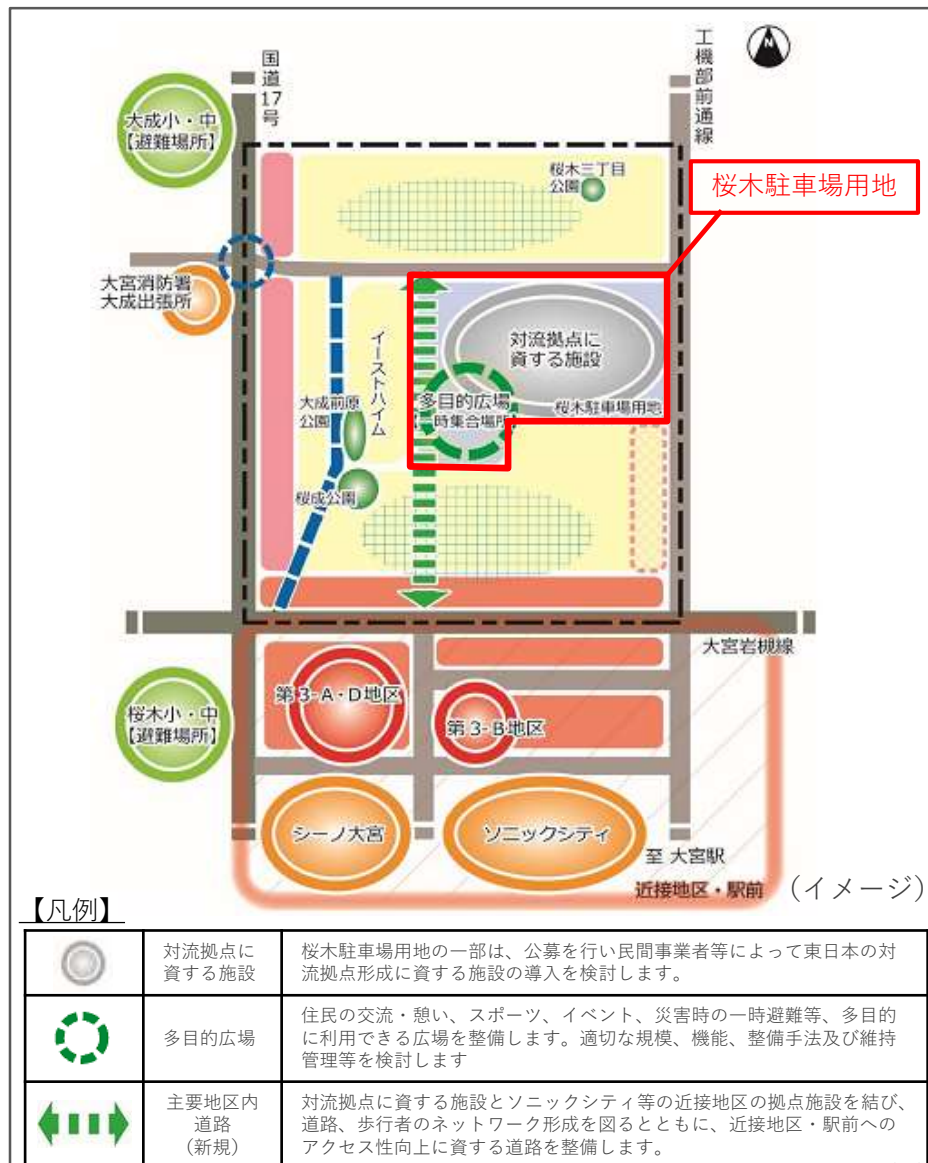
国道17号

工機部前通線

大成小・中【避難場所】

桜木三丁目公園

桜木駐車場用地

大宮消防署大成出張所

イーストハイム

対流拠点に資する施設

大成前原公園

多目的広場（一時集合場所）

桜木駐車場用地

桜成公園

大宮岩槻線

第3-A・D地区

第3-B地区

桜木小・中【避難場所】

シーノ大宮

ソニックシティ

至 大宮駅

近接地区・駅前

（イメージ）

【凡例】

| | | |
|---|---|---|
| | 対流拠点に資する施設 | 桜木駐車場用地の一部は、公募を行い民間事業者等によって東日本の対流拠点形成に資する施設の導入を検討します。 |
| | 多目的広場 | 住民の交流・憩い、スポーツ、イベント、災害時の一時避難等、多目的に利用できる広場を整備します。適切な規模、機能、整備手法及び維持管理等を検討します |
| | 主要地区内道路（新規） | 対流拠点に資する施設とソニックシティ等の近接地区の拠点施設を結び、道路、歩行者のネットワーク形成を図るとともに、近接地区・駅前へのアクセス性向上に資する道路を整備します。 |